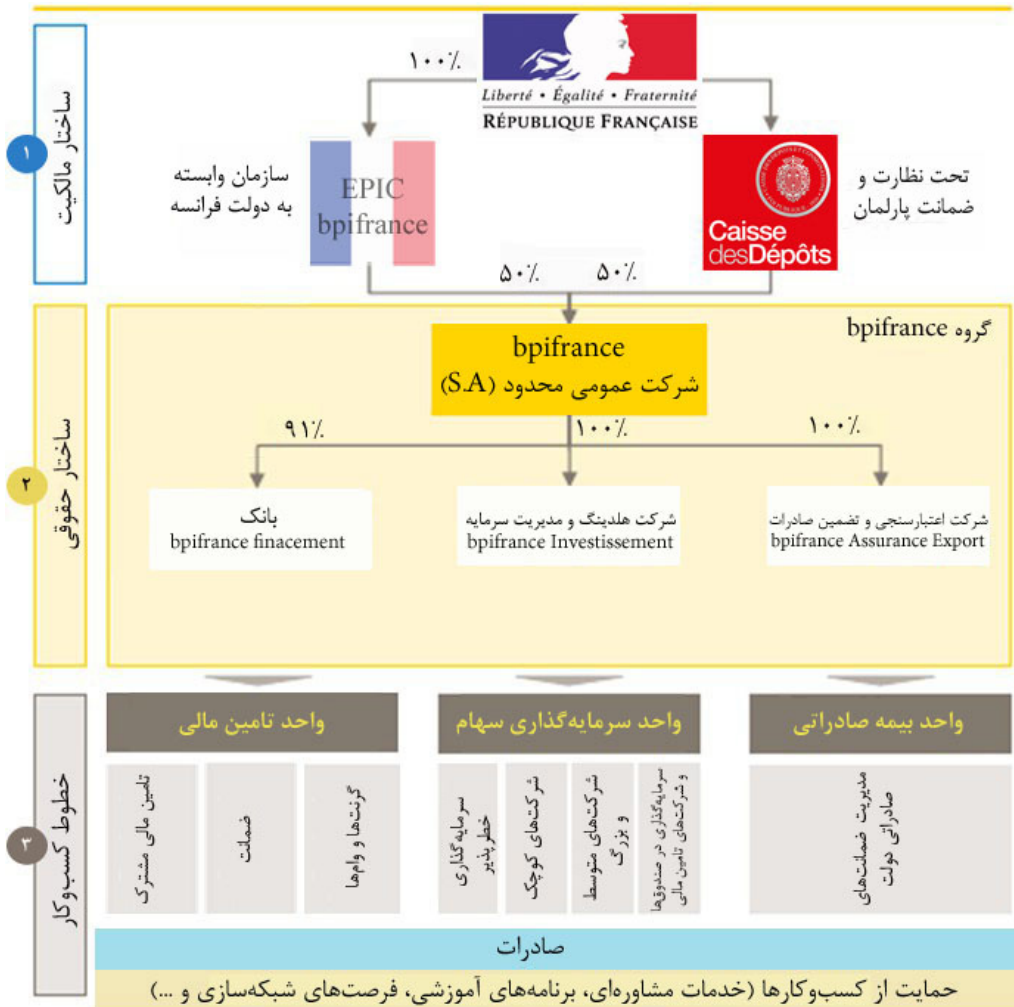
ساختار مالکیت
۱

۱۰۰٪

Liberté • Égalité • Fraternité
RÉPUBLIQUE FRANÇAISE

سازمان وابسته به دولت فرانسه

EPIC bpifrance

تحت نظارت و ضمانت پارلمان

Caisse desDépôts

۵۰٪ ۵۰٪

ساختار حقوقی
۲

گروه bpifrance

bpifrance
شرکت عمومی محدود (S.A)

۹۱٪ ۱۰۰٪ ۱۰۰٪

بانک
bpifrance finacement

شرکت هلدینگ و مدیریت سرمایه
bpifrance Investissement

شرکت اعتبارسنجی و تضمین صادرات
bpifrance Assurance Export

خطوط کسب‌وکار
۳

واحد تامین مالی

تامین مالی مشترک

ضمانت

گرنت‌ها و وام‌ها

واحد سرمایه‌گذاری سهام

سرمایه‌گذاری خطرپذیر

شرکت‌های کوچک

شرکت‌های متوسط و بزرگ

سرمایه‌گذاری در صندوق‌ها و شرکت‌های تامین مالی

واحد بیمه صادراتی

مدیریت ضمانت‌های صادراتی دولت

صادرات

حمایت از کسب‌وکارها (خدمات مشاوره‌ای، برنامه‌های آموزشی، فرصت‌های شبکه‌سازی و ...)